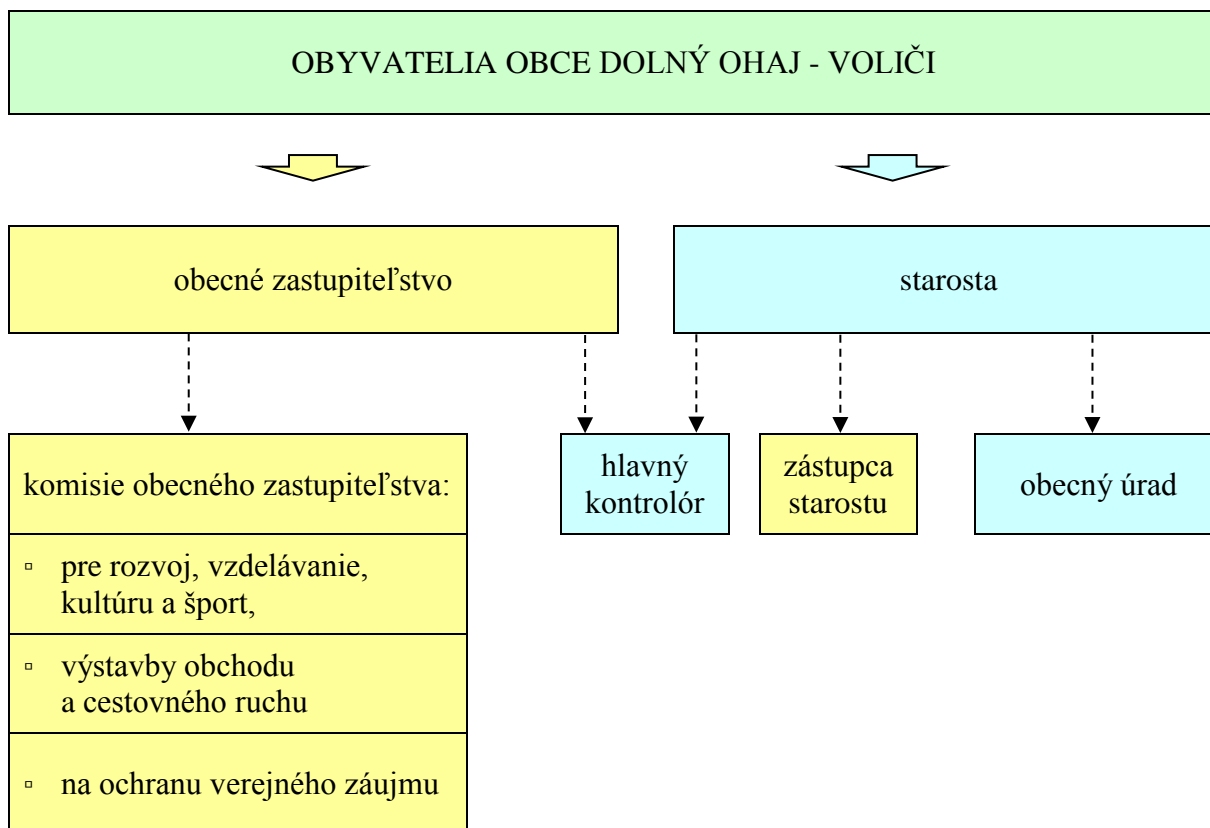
OBYVATELIA OBCE DOLNÝ OHAJ - VOLIČI

obecné zastupiteľstvo

starosta

komisie obecného zastupiteľstva:

▫ pre rozvoj, vzdelávanie, kultúru a šport,

▫ výstavby obchodu a cestovného ruchu

▫ na ochranu verejného záujmu

hlavný kontrolór

zástupca starostu

obecný úrad